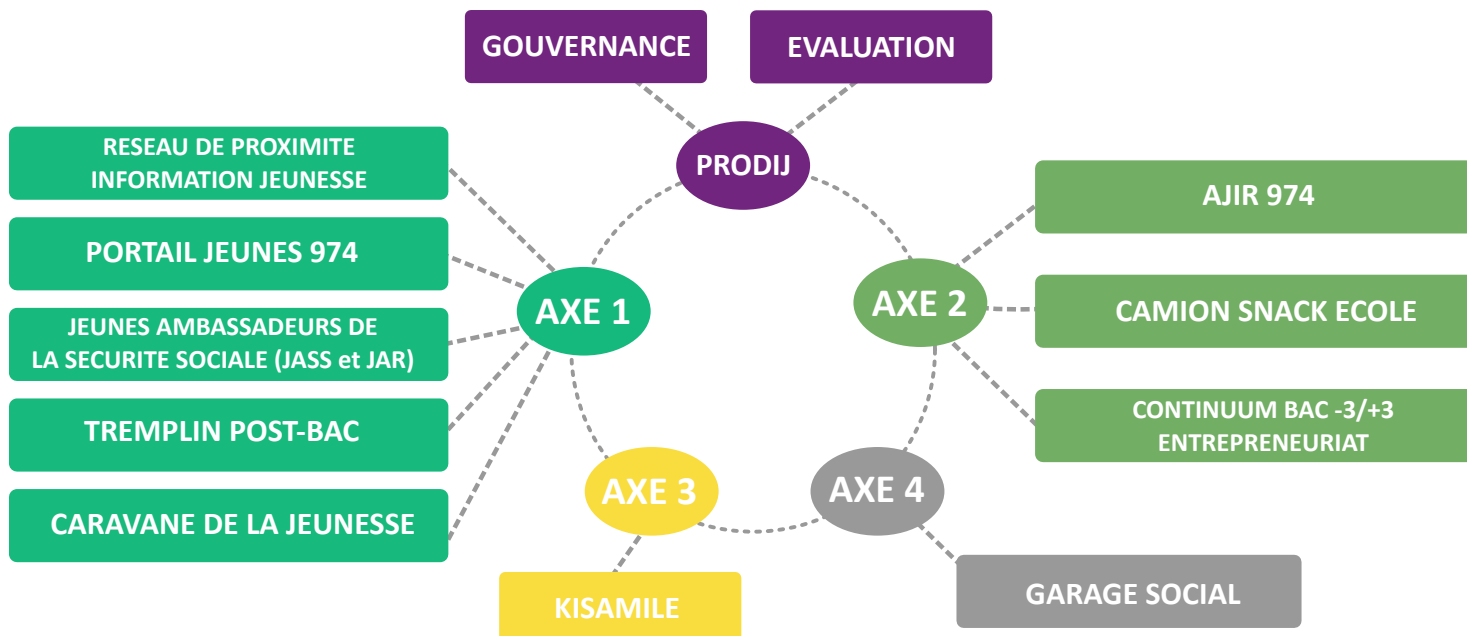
GOUVERNANCE

EVALUATION

PRODIJ

RESEAU DE PROXIMITE INFORMATION JEUNESSE

PORTAIL JEUNES 974

JEUNES AMBASSADEURS DE LA SECURITE SOCIALE (JASS et JAR)

TREMPLIN POST-BAC

CARAVANE DE LA JEUNESSE

AXE 1

AXE 2

AJIR 974

CAMION SNACK ECOLE

CONTINUUM BAC -3/+3 ENTREPRENEURIAT

AXE 3

AXE 4

KISAMILE

GARAGE SOCIAL